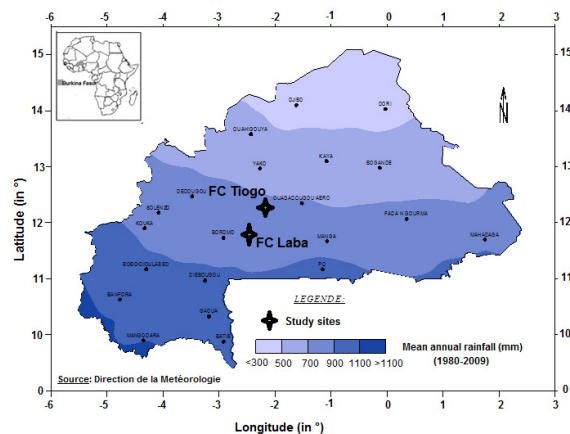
-6 -5 -4 -3 -2 -1 0 1 2 3

15
14
13
12
11
10
9
8

Latitude (in °)

Burkina Faso

N

DJIBO
DORI
OUAHIGOUYA
YAKO
KAYA
BOGANDE
DEDOUGOU
OUAGADOUGOU AERO
FC Tiogo
SOLENZO
FADA N'GOURMA
KOUKA
BOROMO
FC Laba
MANGA
MAHADAGA
BOBO-DIOULASSO
DIEBOUGOU
PO
BANFORA
GAOUA
MANGODARA
BATIE

LEGENDE:
Study sites
Mean annual rainfall (mm) (1980-2009)
<300 500 700 900 1100 >1100

Source: Direction de la Metéorologie

-6 -5 -4 -3 -2 -1 0 1 2 3
Longitude (in °)

15
14
13
12
11
10
9
8